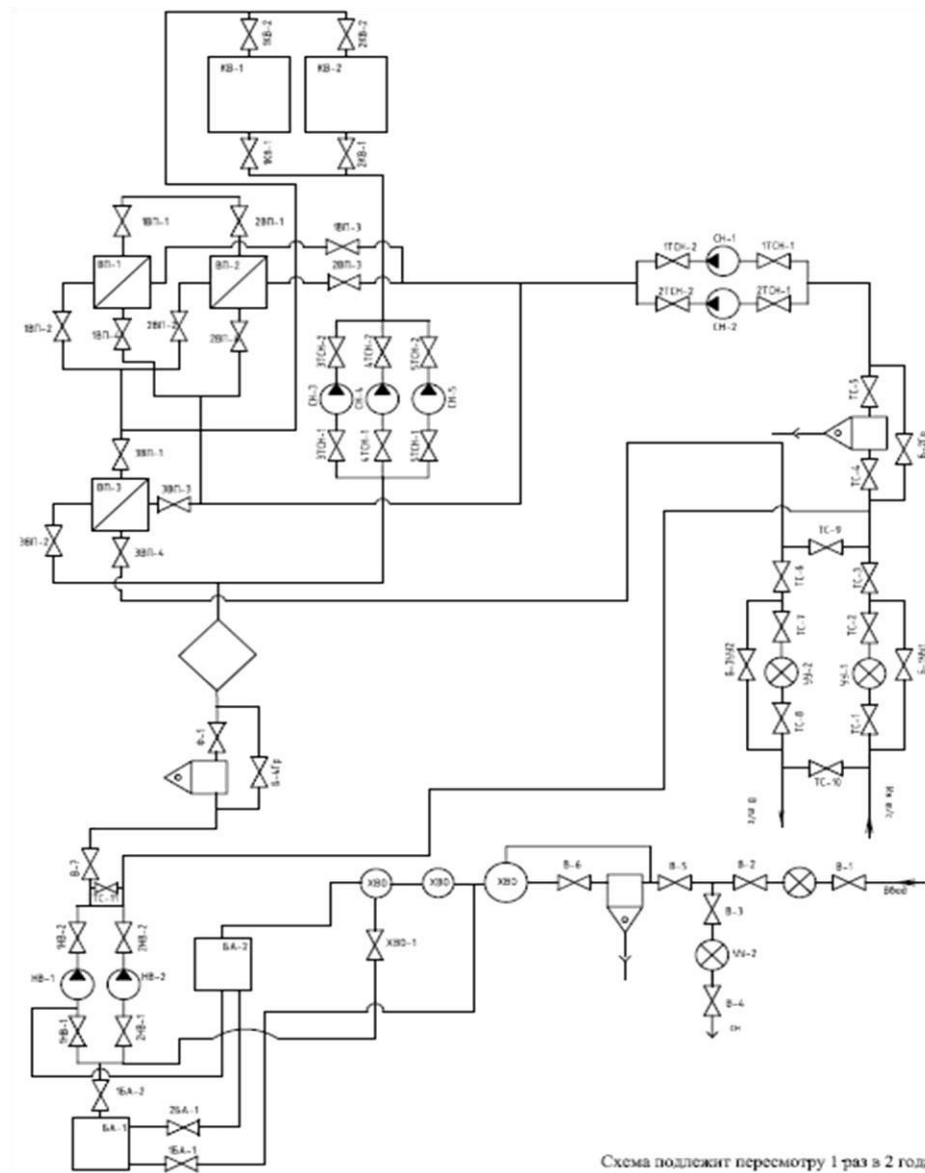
1КВ-2
2КВ-2
КВ-1
КВ-2
1КВ-1
2КВ-1
1ВП-1
2ВП-1
1ВП-3
2ВП-3
ВП-1
ВП-2
1ВП-2
1ВП-4
2ВП-2
2ВП-4
1ТСН-2
СН-1
1ТСН-1
2ТСН-2
2ТСН-1
СН-2
3ТСН-2
4ТСН-2
5ТСН-2
СН-3
СН-4
СН-5
3ТСН-1
4ТСН-1
5ТСН-1
3ВП-1
ВП-3
3ВП-3
3ВП-2
3ВП-4
ТС-5
Б-2Гр
ТС-4
ТС-9
ТС-6
ТС-3
ТС-7
ТС-2
Б-3УН2
УУ-2
УУ-1
Б-3УН1
ТС-8
ТС-1
ТС-10
Ф-1
Б-4Гр
Т/И В
Т/И КВ
В-7
ТС-11
1НВ-2
2НВ-2
НВ-1
НВ-2
1НВ-1
2НВ-1
БА-2
ХВО
ХВО
ХВО
ХВО-1
В-6
В-5
В-2
В-1
Ввод
В-3
УУ-2
В-4
СН
1БА-2
2БА-1
БА-1
1БА-1
Схема подлежит пересмотру 1 раз в 2 год